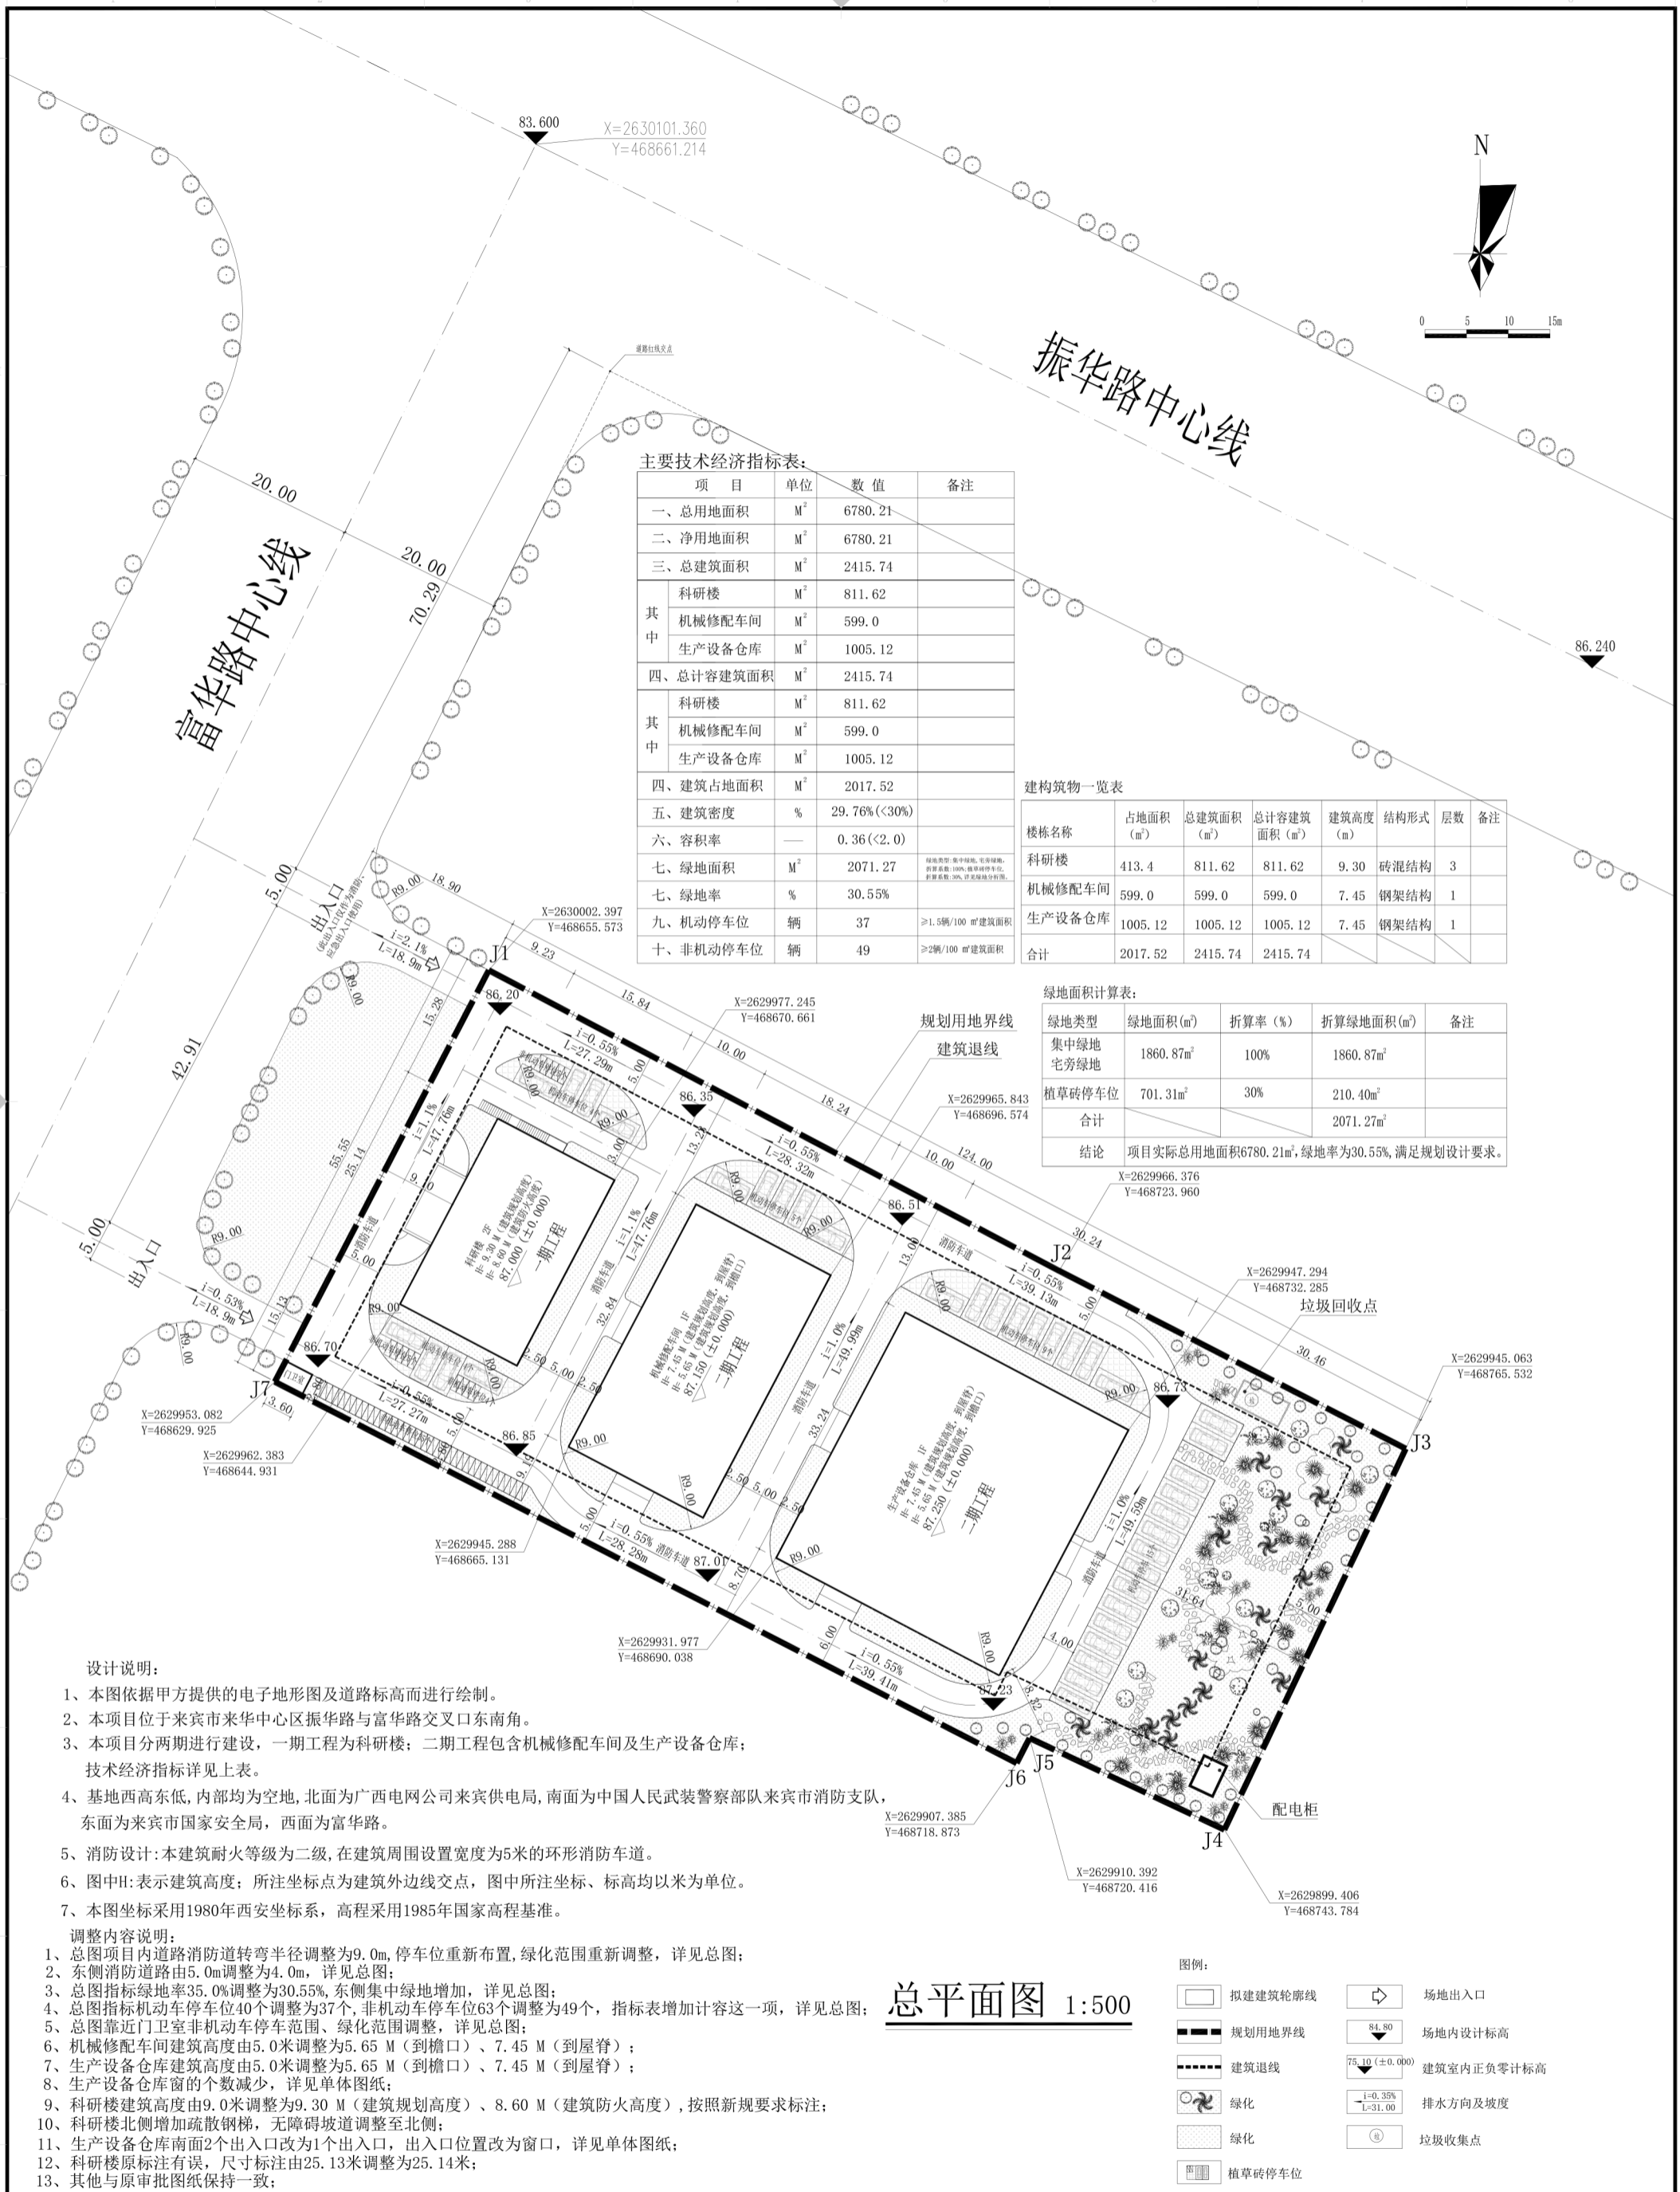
N
0 5 10 15m

83.600
X=2630101.360
Y=468661.214

振华路中心线

道路红线交点

富华路中心线

20.00
20.00
70.29

86.240

主要技术经济指标表:

| 项 目 | 单位 | 数 值 | 备注 |
|---|---|---|---|
| 一、总用地面积 | $M^2$ | 6780.21 | |
| 二、净用地面积 | $M^2$ | 6780.21 | |
| 三、总建筑面积 | $M^2$ | 2415.74 | |
| 其中 科研楼 | $M^2$ | 811.62 | |
| 机械修配车间 | $M^2$ | 599.0 | |
| 生产设备仓库 | $M^2$ | 1005.12 | |
| 四、总计容建筑面积 | $M^2$ | 2415.74 | |
| 其中 科研楼 | $M^2$ | 811.62 | |
| 机械修配车间 | $M^2$ | 599.0 | |
| 生产设备仓库 | $M^2$ | 1005.12 | |
| 四、建筑占地面积 | $M^2$ | 2017.52 | |
| 五、建筑密度 | % | 29.76%(<30%) | |
| 六、容积率 | —— | 0.36(<2.0) | |
| 七、绿地面积 | $M^2$ | 2071.27 | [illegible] |
| 七、绿地率 | % | 30.55% | |
| 九、机动停车位 | 辆 | 37 | ≥1.5辆/100㎡建筑面积 |
| 十、非机动停车位 | 辆 | 49 | ≥2辆/100㎡建筑面积 |

建构筑物一览表

| 楼栋名称 | 占地面积(㎡) | 总建筑面积(㎡) | 总计容建筑面积(㎡) | 建筑高度(m) | 结构形式 | 层数 | 备注 |
|---|---|---|---|---|---|---|---|
| 科研楼 | 413.4 | 811.62 | 811.62 | 9.30 | 砖混结构 | 3 | |
| 机械修配车间 | 599.0 | 599.0 | 599.0 | 7.45 | 钢架结构 | 1 | |
| 生产设备仓库 | 1005.12 | 1005.12 | 1005.12 | 7.45 | 钢架结构 | 1 | |
| 合计 | 2017.52 | 2415.74 | 2415.74 | | | | |

绿地面积计算表:

| 绿地类型 | 绿地面积(㎡) | 折算率(%) | 折算绿地面积(㎡) | 备注 |
|---|---|---|---|---|
| 集中绿地 宅旁绿地 | 1860.87㎡ | 100% | 1860.87㎡ | |
| 植草砖停车位 | 701.31㎡ | 30% | 210.40㎡ | |
| 合计 | | | 2071.27㎡ | |
| 结论 | 项目实际总用地面积6780.21㎡,绿地率为30.55%,满足规划设计要求。 | | | |

规划用地界线
建筑退线
垃圾回收点
配电柜

出入口
i=2.1%
L=18.9m
出入口
i=0.53%
L=18.9m
5.00
42.91
5.00
R9.00
18.90
9.23
15.84
10.00
18.24
10.00
124.00
30.24
30.46
15.28
55.55
25.14
15.13
3.60
J1 J2 J3 J4 J5 J6 J7
86.20 86.35 86.51 86.73 86.70 86.85 87.01 87.23

X=2630002.397
Y=468655.573
X=2629977.245
Y=468670.661
X=2629965.843
Y=468696.574
X=2629966.376
Y=468723.960
X=2629947.294
Y=468732.285
X=2629945.063
Y=468765.532
X=2629953.082
Y=468629.925
X=2629962.383
Y=468644.931
X=2629945.288
Y=468665.131
X=2629931.977
Y=468690.038
X=2629907.385
Y=468718.873
X=2629910.392
Y=468720.416
X=2629899.406
Y=468743.784

i=0.55% L=27.29m
i=1.1% L=47.76m
i=0.55% L=28.32m
i=1.1% L=47.76m
i=0.55% L=39.13m
i=1.0% L=49.99m
i=0.55% L=27.27m
i=0.55% L=28.28m
i=1.0% L=49.59m
i=0.55% L=39.41m

消防车道
科研楼 3F H=9.30M(建筑规划高度) H=8.60M(建筑防火高度) 87.000(±0.000) 一期工程
机械修配车间 1F H=7.45M(建筑规划高度,到屋脊) H=5.65M(建筑规划高度,到檐口) 87.150(±0.000) 二期工程
生产设备仓库 1F H=7.45M(建筑规划高度,到屋脊) H=5.65M(建筑规划高度,到檐口) 87.250(±0.000) 二期工程

13.25 32.84 33.24 31.64 9.10 2.50 5.00 6.00 4.00 8.70 13.00

设计说明:
1、本图依据甲方提供的电子地形图及道路标高而进行绘制。
2、本项目位于来宾市来华中心区振华路与富华路交叉口东南角。
3、本项目分两期进行建设,一期工程为科研楼;二期工程包含机械修配车间及生产设备仓库;技术经济指标详见上表。
4、基地西高东低,内部均为空地,北面为广西电网公司来宾供电局,南面为中国人民武装警察部队来宾市消防支队,东面为来宾市国家安全局,西面为富华路。
5、消防设计:本建筑耐火等级为二级,在建筑周围设置宽度为5米的环形消防车道。
6、图中H:表示建筑高度;所注坐标点为建筑外边线交点,图中所注坐标、标高均以米为单位。
7、本图坐标采用1980年西安坐标系,高程采用1985年国家高程基准。

调整内容说明:
1、总图项目内道路消防道转弯半径调整为9.0m,停车位重新布置,绿化范围重新调整,详见总图;
2、东侧消防道路由5.0m调整为4.0m,详见总图;
3、总图指标绿地率35.0%调整为30.55%,东侧集中绿地增加,详见总图;
4、总图指标机动车停车位40个调整为37个,非机动车停车位63个调整为49个,指标表增加计容这一项,详见总图;
5、总图靠近门卫室非机动车停车范围、绿化范围调整,详见总图;
6、机械修配车间建筑高度由5.0米调整为5.65M(到檐口)、7.45M(到屋脊);
7、生产设备仓库建筑高度由5.0米调整为5.65M(到檐口)、7.45M(到屋脊);
8、生产设备仓库窗的个数减少,详见单体图纸;
9、科研楼建筑高度由9.0米调整为9.30M(建筑规划高度)、8.60M(建筑防火高度),按照新规要求标注;
10、科研楼北侧增加疏散钢梯,无障碍坡道调整至北侧;
11、生产设备仓库南面2个出入口改为1个出入口,出入口位置改为窗口,详见单体图纸;
12、科研楼原标注有误,尺寸标注由25.13米调整为25.14米;
13、其他与原审批图纸保持一致;

总平面图 1:500

图例:
拟建建筑轮廓线
规划用地界线
建筑退线
绿化
绿化
植草砖停车位
场地出入口
84.80 场地内设计标高
75.10(±0.000) 建筑室内正负零计标高
i=0.35% L=31.00 排水方向及坡度
垃圾收集点